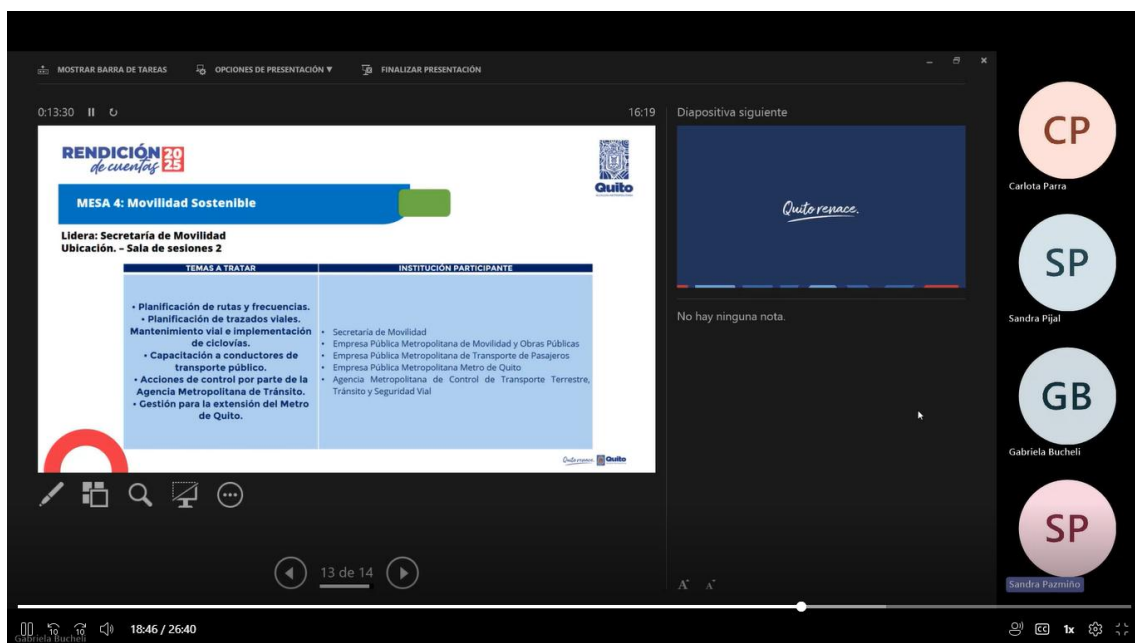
MOSTRAR BARRA DE TAREAS   OPCIONES DE PRESENTACIÓN ▼   FINALIZAR PRESENTACIÓN

0:13:30   16:19   Diapositiva siguiente

RENDICIÓN de cuentas 2025

Quito

MESA 4: Movilidad Sostenible

Lidera: Secretaría de Movilidad
Ubicación. – Sala de sesiones 2

| TEMAS A TRATAR | INSTITUCIÓN PARTICIPANTE |
|---|---|
| • Planificación de rutas y frecuencias. • Planificación de trazados viales. Mantenimiento vial e implementación de ciclovías. • Capacitación a conductores de transporte público. • Acciones de control por parte de la Agencia Metropolitana de Tránsito. • Gestión para la extensión del Metro de Quito. | • Secretaría de Movilidad • Empresa Pública Metropolitana de Movilidad y Obras Públicas • Empresa Pública Metropolitana de Transporte de Pasajeros • Empresa Pública Metropolitana Metro de Quito • Agencia Metropolitana de Control de Transporte Terrestre, Tránsito y Seguridad Vial |

Quito renace. Quito

Quito renace.

No hay ninguna nota.

13 de 14

CP
Carlota Parra
SP
Sandra Pijal
GB
Gabriela Bucheli
SP
Sandra Pazmiño

Gabriela Bucheli
18:46 / 26:40   1x